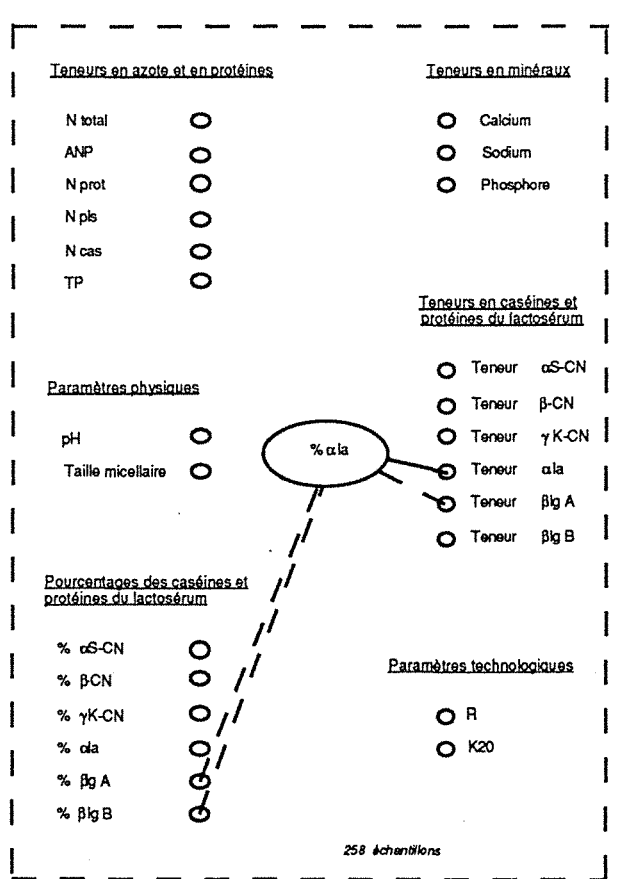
Teneurs en azote et en protéines

N total
ANP
N prot
N pls
N cas
TP

Teneurs en minéraux

Calcium
Sodium
Phosphore

Teneurs en caséines et protéines du lactosérum

Teneur αS-CN
Teneur β-CN
Teneur γK-CN
Teneur αla
Teneur βlg A
Teneur βlg B

Paramètres physiques

pH
Taille micellaire

% αla

Pourcentages des caséines et protéines du lactosérum

% αS-CN
% βCN
% γK-CN
% αla
% βlg A
% βlg B

Paramètres technologiques

R
K20

258 échantillons